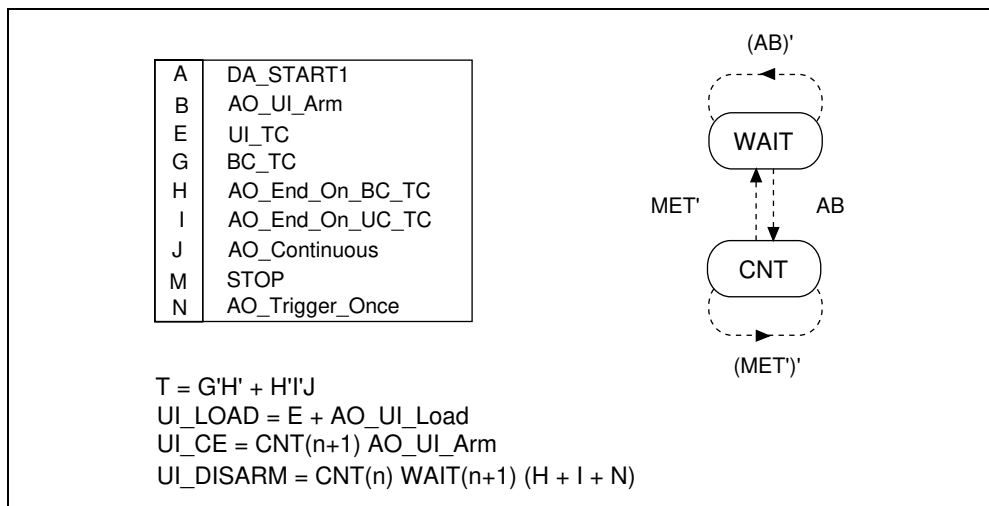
| A | DA_START1 |
|---|---|
| B | AO_UI_Arm |
| E | UI_TC |
| G | BC_TC |
| H | AO_End_On_BC_TC |
| I | AO_End_On_UC_TC |
| J | AO_Continuous |
| M | STOP |
| N | AO_Trigger_Once |

(AB)'

WAIT

MET'

AB

CNT

(MET')'

T = G'H' + H'I'J
UI_LOAD = E + AO_UI_Load
UI_CE = CNT(n+1) AO_UI_Arm
UI_DISARM = CNT(n) WAIT(n+1) (H + I + N)